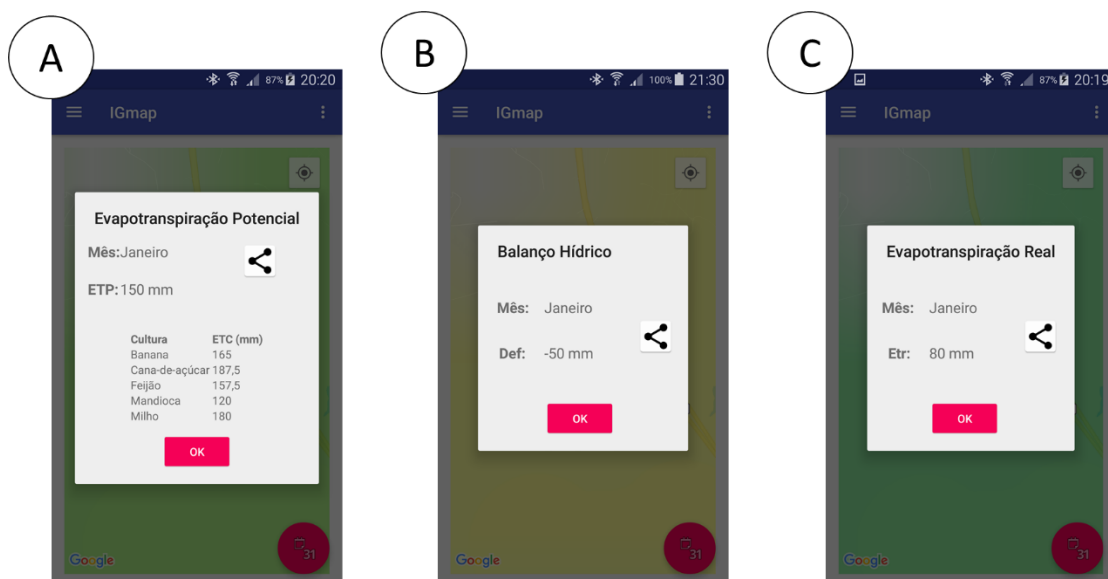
A

87% 20:20

IGmap

Evapotranspiração Potencial

Mês:Janeiro

ETP: 150 mm

| Cultura | ETC (mm) |
|---|---|
| Banana | 165 |
| Cana-de-açúcar | 187,5 |
| Feijão | 157,5 |
| Mandioca | 120 |
| Milho | 180 |

OK

Google

31

B

100% 21:30

IGmap

Balanço Hídrico

Mês: Janeiro

Def: -50 mm

OK

Google

31

C

87% 20:19

IGmap

Evapotranspiração Real

Mês: Janeiro

Etr: 80 mm

OK

Google

31